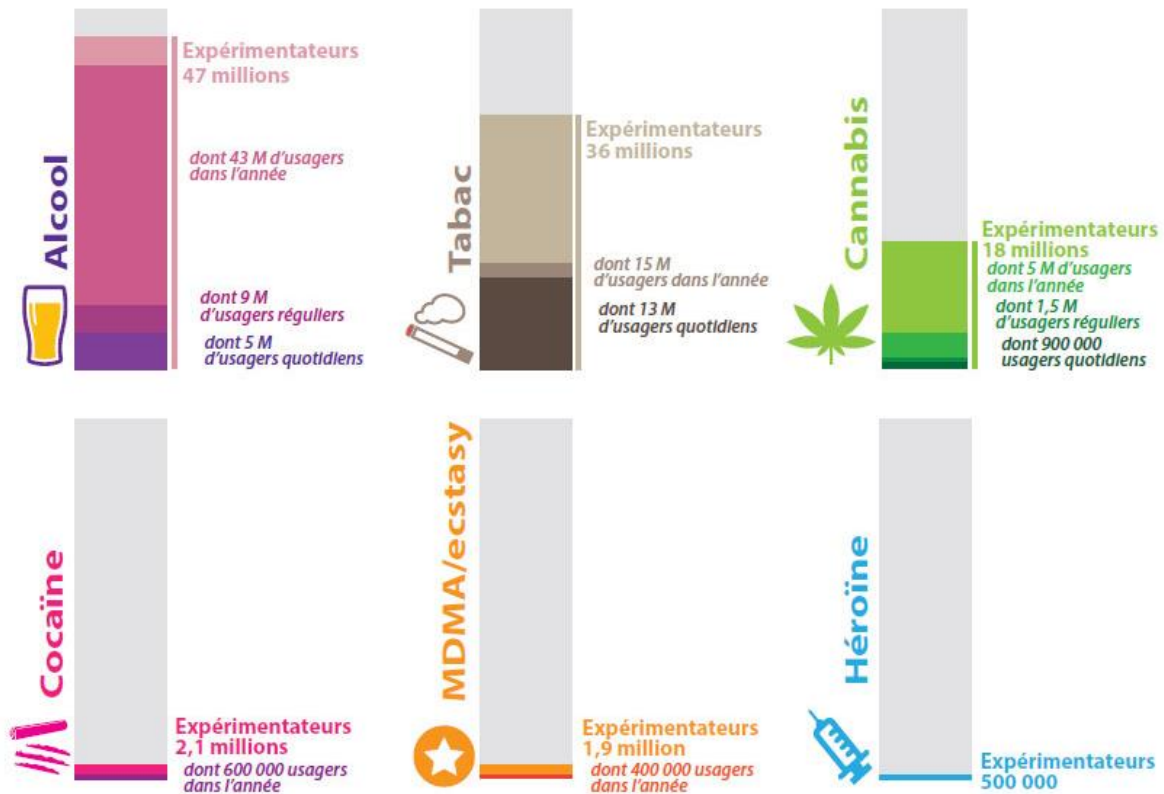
Alcool

Expérimentateurs
47 millions

dont 43 M d'usagers dans l'année

dont 9 M d'usagers réguliers

dont 5 M d'usagers quotidiens

Tabac

Expérimentateurs
36 millions

dont 15 M d'usagers dans l'année

dont 13 M d'usagers quotidiens

Cannabis

Expérimentateurs
18 millions
dont 5 M d'usagers dans l'année
dont 1,5 M d'usagers réguliers
dont 900 000 usagers quotidiens

Cocaïne

Expérimentateurs
2,1 millions
dont 600 000 usagers dans l'année

MDMA/ecstasy

Expérimentateurs
1,9 million
dont 400 000 usagers dans l'année

Héroïne

Expérimentateurs
500 000